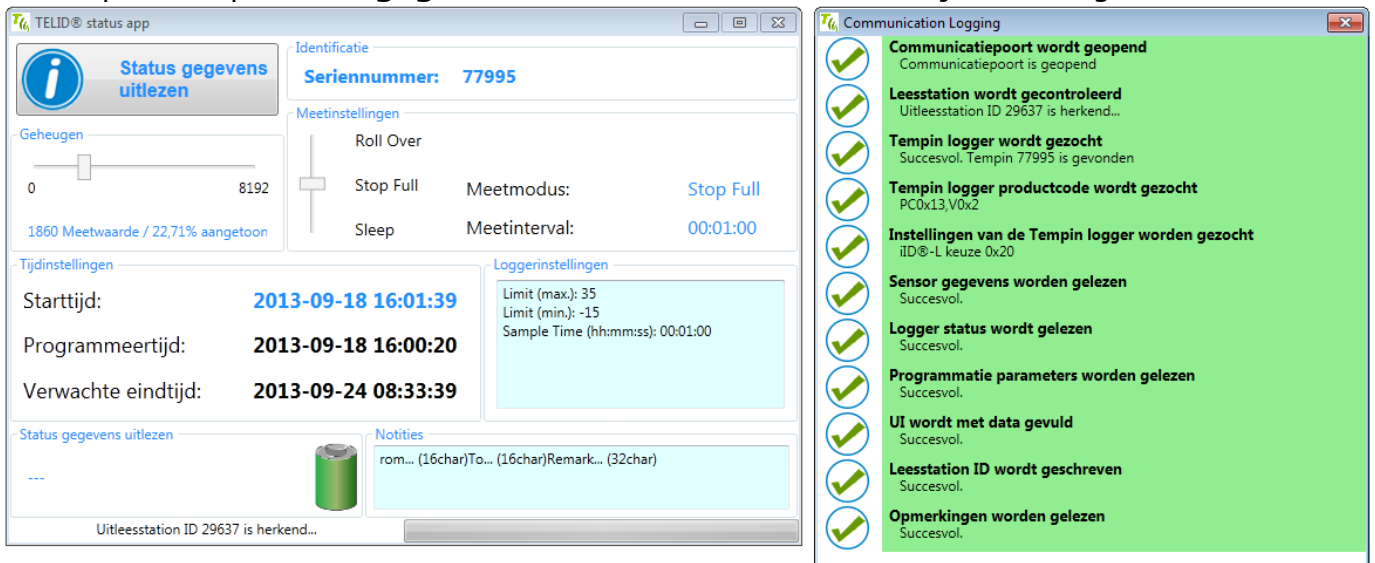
TELID® status app

Status gegevens uitlezen

Identificatie
Seriennummer: 77995

Geheugen
0
8192
1860 Meetwaarde / 22,71% aangetoon

Meetinstellingen
Roll Over
Stop Full
Sleep
Meetmodus: Stop Full
Meetinterval: 00:01:00

Tijdinstellingen
Starttijd: 2013-09-18 16:01:39
Programmeertijd: 2013-09-18 16:00:20
Verwachte eindtijd: 2013-09-24 08:33:39

Loggerinstellingen
Limit (max.): 35
Limit (min.): -15
Sample Time (hh:mm:ss): 00:01:00

Status gegevens uitlezen
---

Notities
rom... (16char)To... (16char)Remark... (32char)

Uitleesstation ID 29637 is herkend...

Communication Logging

Communicatiepoort wordt geopend
Communicatiepoort is geopend

Leesstation wordt gecontroleerd
Uitleesstation ID 29637 is herkend...

Tempin logger wordt gezocht
Succesvol. Tempin 77995 is gevonden

Tempin logger productcode wordt gezocht
PC0x13,V0x2

Instellingen van de Tempin logger worden gezocht
iID®-L keuze 0x20

Sensor gegevens worden gelezen
Succesvol.

Logger status wordt gelezen
Succesvol.

Programmatie parameters worden gelezen
Succesvol.

UI wordt met data gevuld
Succesvol.

Leestation ID wordt geschreven
Succesvol.

Opmerkingen worden gelezen
Succesvol.